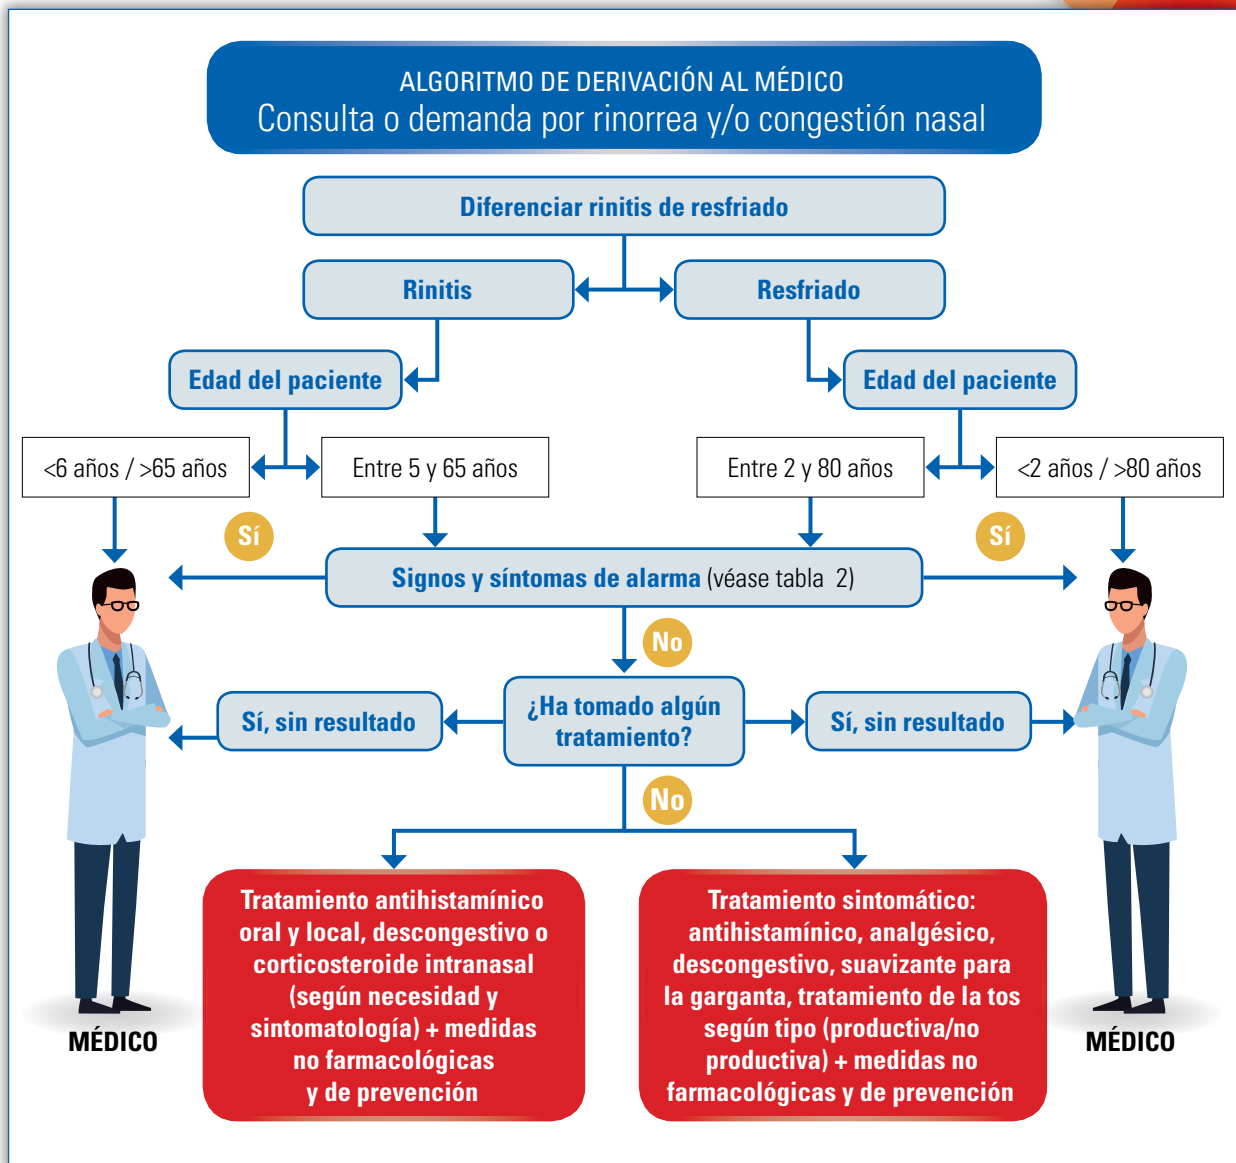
ALGORITMO DE DERIVACIÓN AL MÉDICO
Consulta o demanda por rinorrea y/o congestión nasal

Diferenciar rinitis de resfriado

Rinitis

Resfriado

Edad del paciente

Edad del paciente

<6 años / >65 años

Entre 5 y 65 años

Entre 2 y 80 años

<2 años / >80 años

Sí

Sí

Signos y síntomas de alarma (véase tabla 2)

No

Sí, sin resultado

¿Ha tomado algún tratamiento?

Sí, sin resultado

No

Tratamiento antihistamínico oral y local, descongestivo o corticosteroide intranasal (según necesidad y sintomatología) + medidas no farmacológicas y de prevención

Tratamiento sintomático: antihistamínico, analgésico, descongestivo, suavizante para la garganta, tratamiento de la tos según tipo (productiva/no productiva) + medidas no farmacológicas y de prevención

MÉDICO

MÉDICO